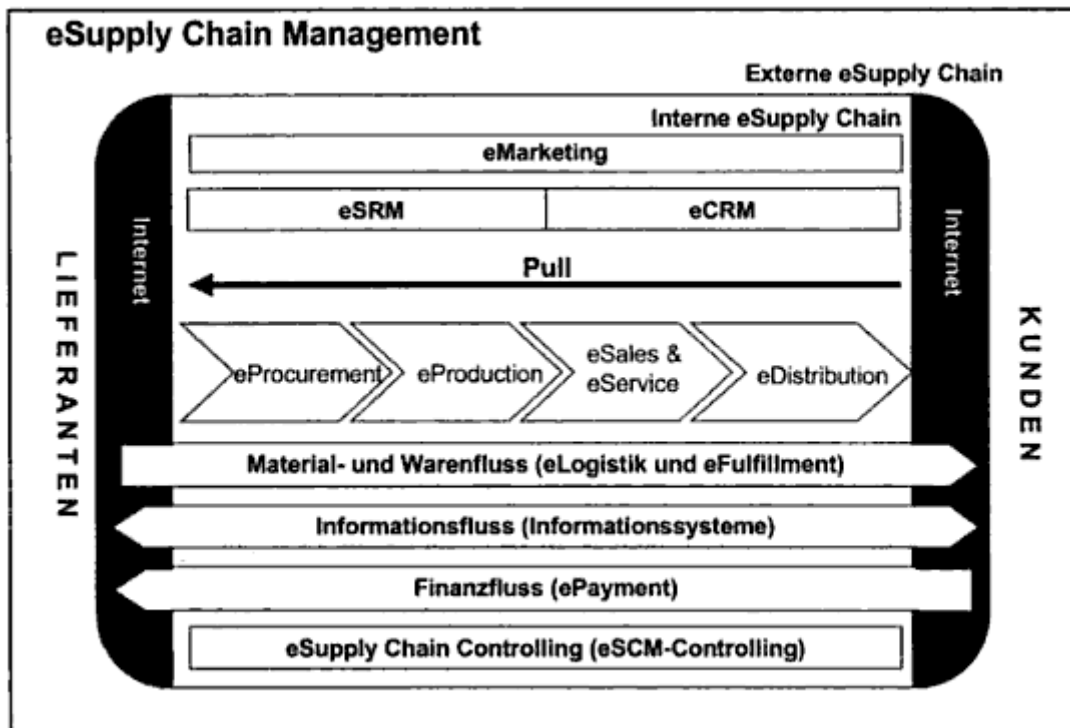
eSupply Chain Management

Externe eSupply Chain

Interne eSupply Chain

eMarketing

eSRM

eCRM

LIEFERANTEN

Internet

Pull

Internet

KUNDEN

eProcurement

eProduction

eSales & eService

eDistribution

Material- und Warenfluss (eLogistik und eFulfillment)

Informationsfluss (Informationssysteme)

Finanzfluss (ePayment)

eSupply Chain Controlling (eSCM-Controlling)